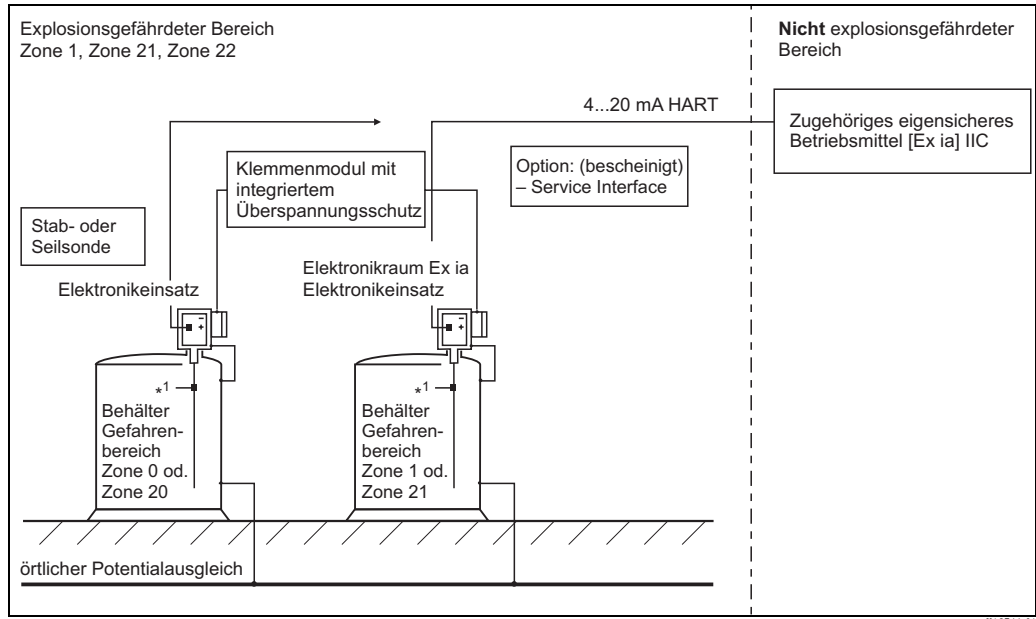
Explosionsgefährdeter Bereich
Zone 1, Zone 21, Zone 22

**Nicht** explosionsgefährdeter Bereich

4...20 mA HART

Zugehöriges eigensicheres Betriebsmittel [Ex ia] IIC

Klemmenmodul mit integriertem Überspannungsschutz

Option: (bescheinigt) – Service Interface

Stab- oder Seilsonde

Elektronikraum Ex ia
Elektronikeinsatz

Elektronikeinsatz

$*^1$

Behälter Gefahrenbereich Zone 0 od. Zone 20

$*^1$

Behälter Gefahrenbereich Zone 1 od. Zone 21

örtlicher Potentialausgleich